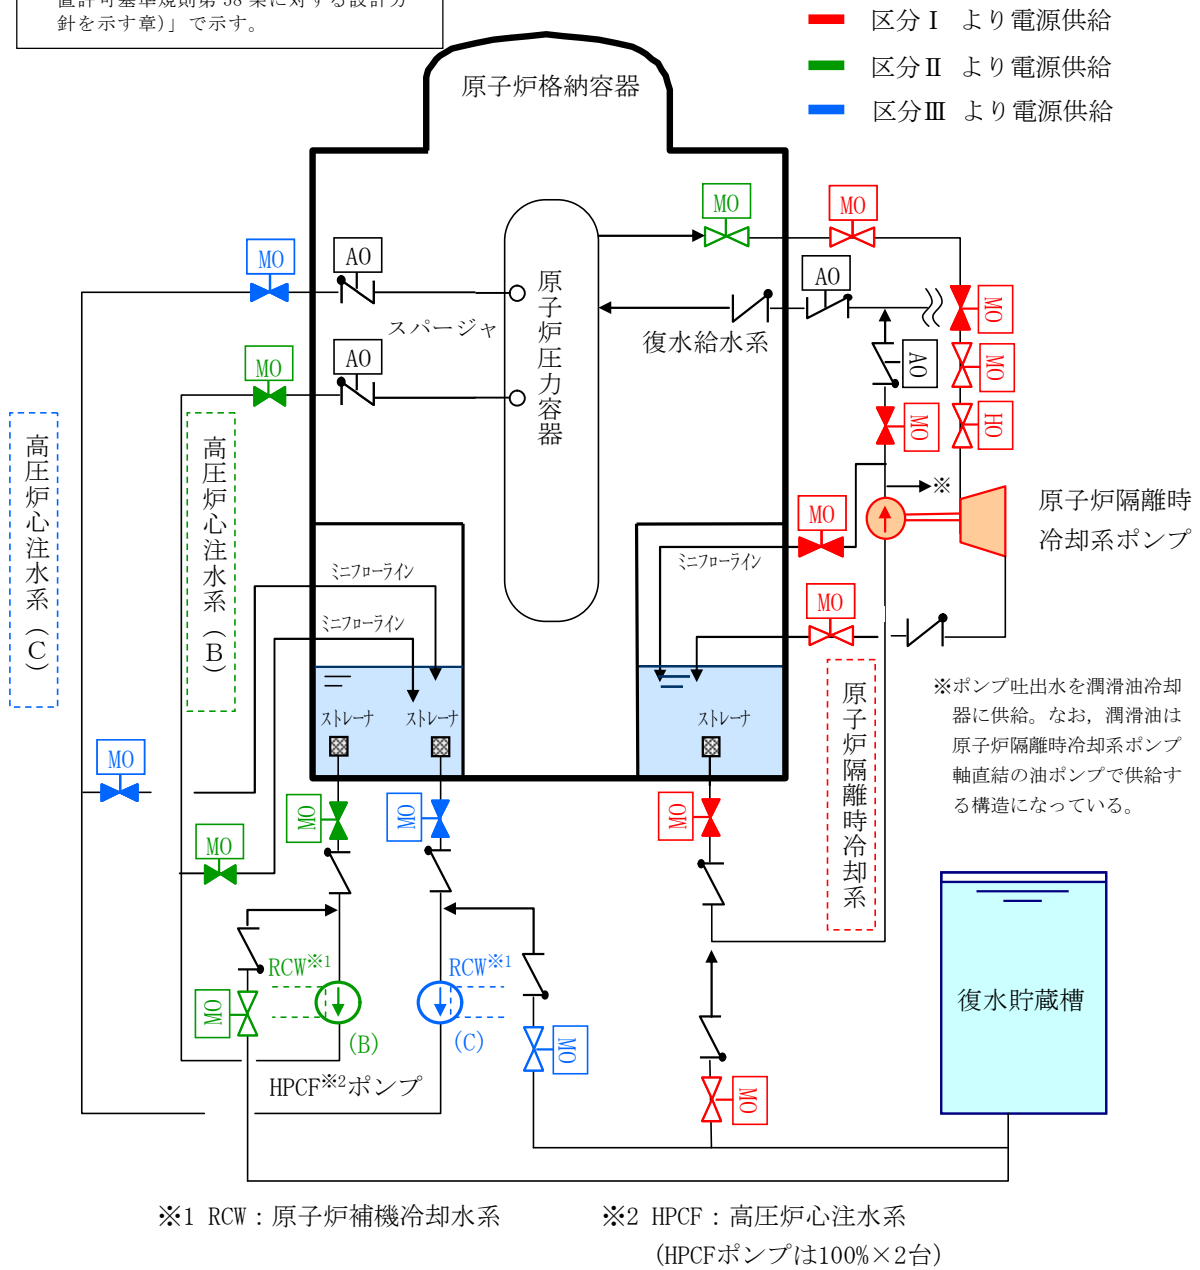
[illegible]置許可基準規則第38条に対する設計方針を示す章)」で示す。

区分Ⅰ より電源供給
区分Ⅱ より電源供給
区分Ⅲ より電源供給

原子炉格納容器

MO
MO
MO
AO
AO
MO
AO
MO
MO
AO
MO
HO

原子炉圧力容器

スパージャ

復水給水系

高圧炉心注水系(C)

高圧炉心注水系(B)

※

原子炉隔離時冷却系ポンプ

MO

ミニフローライン
ミニフローライン
ミニフローライン

MO

ストレーナ
ストレーナ
ストレーナ

原子炉隔離時冷却系

※ポンプ吐出水を潤滑油冷却器に供給。なお，潤滑油は原子炉隔離時冷却系ポンプ軸直結の油ポンプで供給する構造になっている。

MO
MO
MO
MO
MO

RCW$^{※1}$
RCW$^{※1}$

(B)
(C)

MO
MO
MO

復水貯蔵槽

HPCF$^{※2}$ポンプ

※1 RCW：原子炉補機冷却水系

※2 HPCF：高圧炉心注水系
(HPCFポンプは100%×2台)